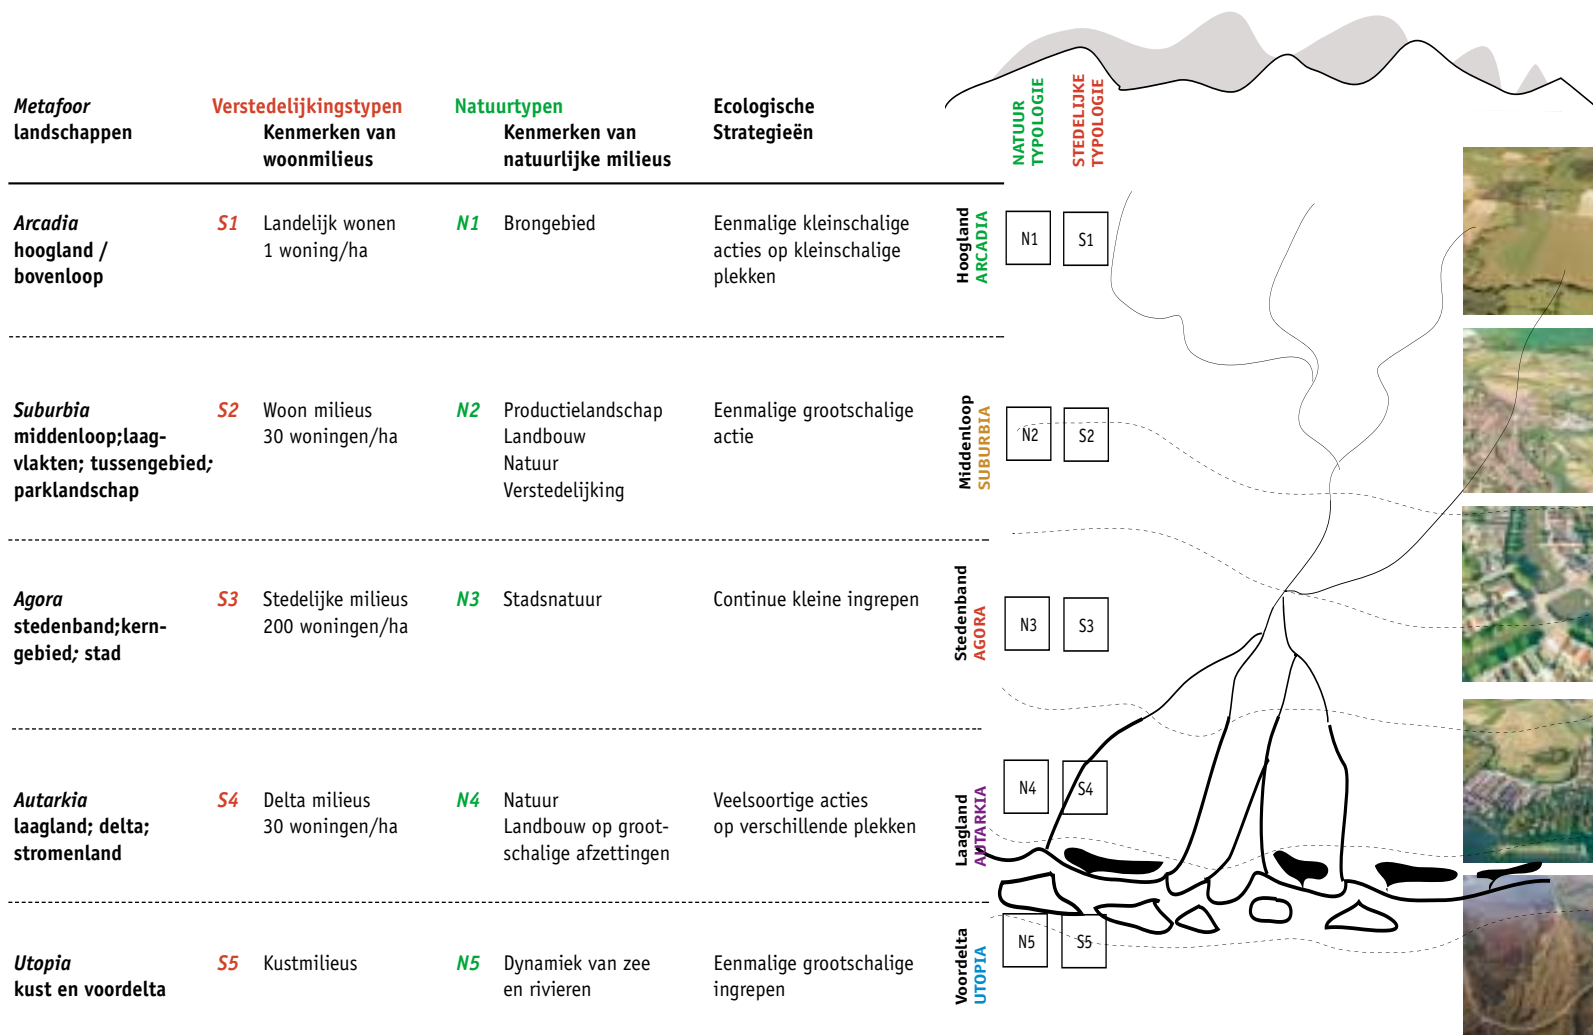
| Metafoor landschappen | | Verstedelijkingstypen Kenmerken van woonmilieus | | Natuurtypen Kenmerken van natuurlijke milieus | Ecologische Strategieën |
|---|---|---|---|---|---|
| Arcadia hoogland / bovenloop | S1 | Landelijk wonen 1 woning/ha | N1 | Brongebied | Eenmalige kleinschalige acties op kleinschalige plekken |
| Suburbia middenloop;laagvlakten; tussengebied; parklandschap | S2 | Woon milieus 30 woningen/ha | N2 | Productielandschap Landbouw Natuur Verstedelijking | Eenmalige grootschalige actie |
| Agora stedenband;kerngebied; stad | S3 | Stedelijke milieus 200 woningen/ha | N3 | Stadsnatuur | Continue kleine ingrepen |
| Autarkia laagland; delta; stromenland | S4 | Delta milieus 30 woningen/ha | N4 | Natuur Landbouw op grootschalige afzettingen | Veelsoortige acties op verschillende plekken |
| Utopia kust en voordelta | S5 | Kustmilieus | N5 | Dynamiek van zee en rivieren | Eenmalige grootschalige ingrepen |

NATUUR TYPOLOGIE
STEDELIJKE TYPOLOGIE

Hoogland ARCADIA
N1 S1

Middenloop SUBURBIA
N2 S2

Stedenband AGORA
N3 S3

Laagland AUTARKIA
N4 S4

Voordelta UTOPIA
N5 S5